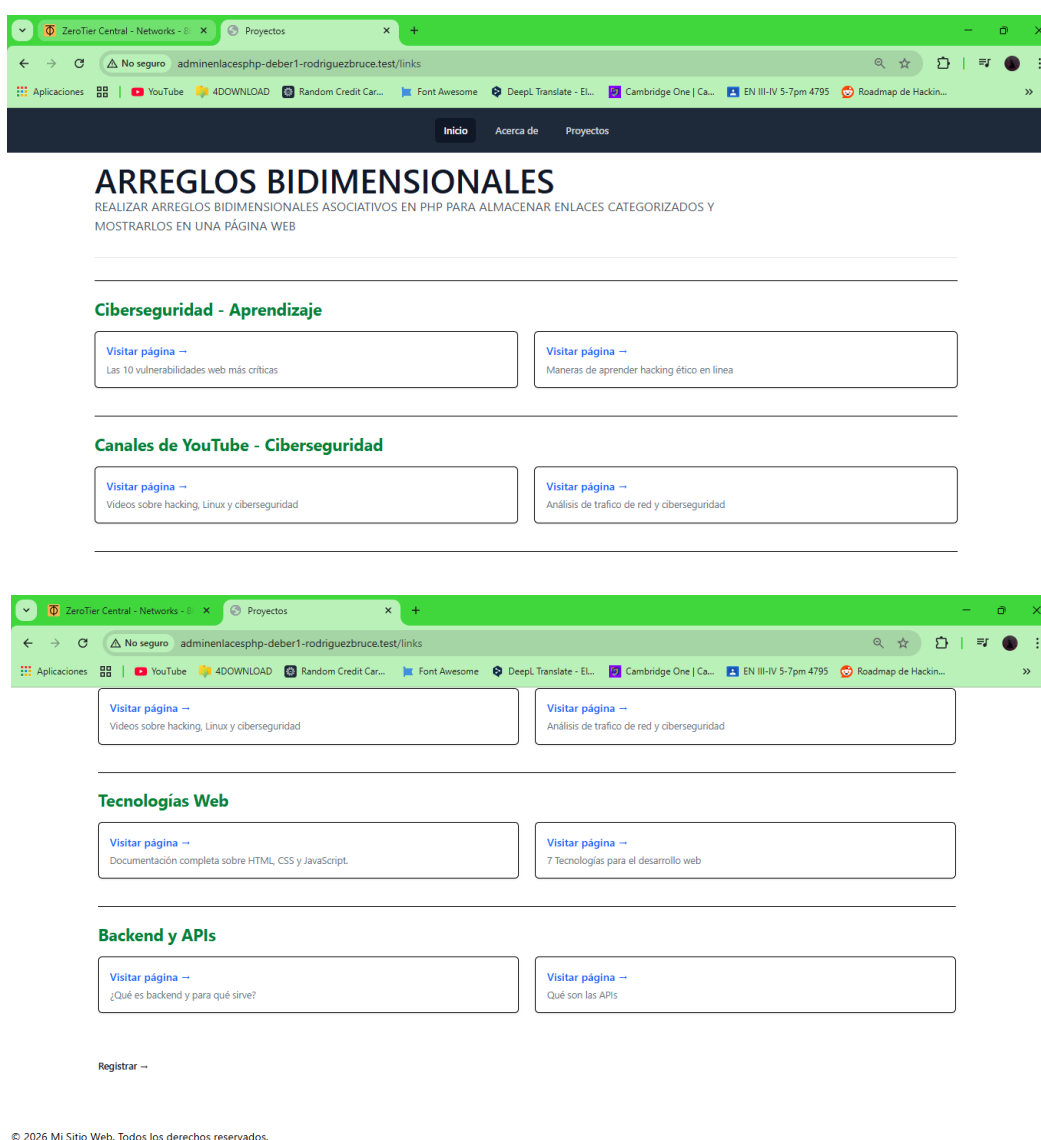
ZeroTier Central - Networks - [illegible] ×
Proyectos ×
+

No seguro adminenlacesphp-deber1-rodriguezbruce.test/links

Aplicaciones | YouTube 4DOWNLOAD Random Credit Car... Font Awesome DeepL Translate - El... Cambridge One | Ca... EN III-IV 5-7pm 4795 Roadmap de Hackin... »

Inicio Acerca de Proyectos

ARREGLOS BIDIMENSIONALES

REALIZAR ARREGLOS BIDIMENSIONALES ASOCIATIVOS EN PHP PARA ALMACENAR ENLACES CATEGORIZADOS Y MOSTRARLOS EN UNA PÁGINA WEB

Ciberseguridad - Aprendizaje

Visitar página →
Las 10 vulnerabilidades web más críticas

Visitar página →
Maneras de aprender hacking ético en línea

Canales de YouTube - Ciberseguridad

Visitar página →
Videos sobre hacking, Linux y ciberseguridad

Visitar página →
Análisis de trafico de red y ciberseguridad

ZeroTier Central - Networks - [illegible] ×
Proyectos ×
+

No seguro adminenlacesphp-deber1-rodriguezbruce.test/links

Aplicaciones | YouTube 4DOWNLOAD Random Credit Car... Font Awesome DeepL Translate - El... Cambridge One | Ca... EN III-IV 5-7pm 4795 Roadmap de Hackin... »

Visitar página →
Videos sobre hacking, Linux y ciberseguridad

Visitar página →
Análisis de trafico de red y ciberseguridad

Tecnologías Web

Visitar página →
Documentación completa sobre HTML, CSS y JavaScript.

Visitar página →
7 Tecnologías para el desarrollo web

Backend y APIs

Visitar página →
¿Qué es backend y para qué sirve?

Visitar página →
Qué son las APIs

Registrar →

© 2026 Mi Sitio Web. Todos los derechos reservados.